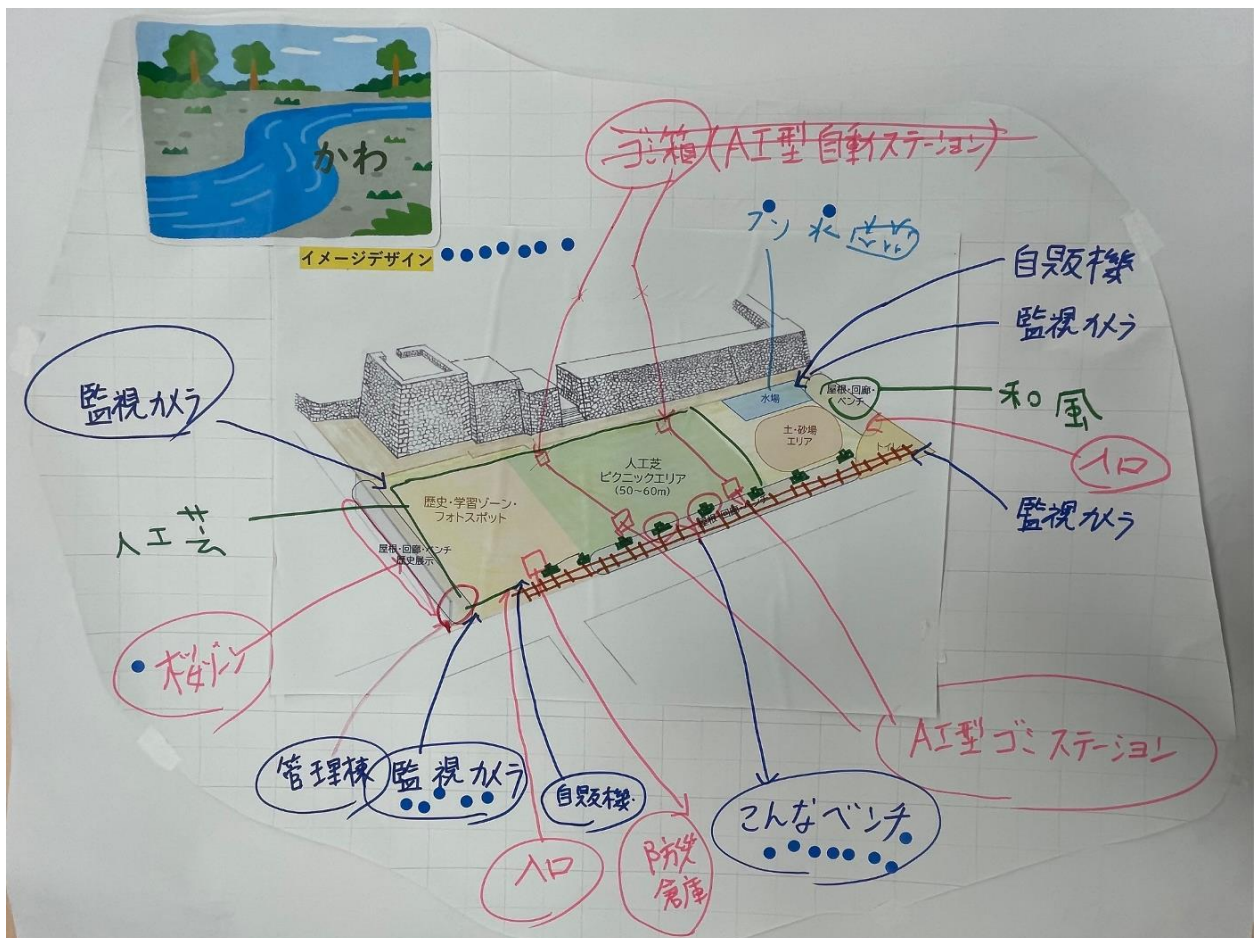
かわ

イメージデザイン

ゴミ箱（AI型自動ステーション）

フンスイ

自販機

監視カメラ

監視カメラ

水場

屋根・回廊・ベンチ

和風

土・砂場エリア

トイレ

入口

人工芝
ピクニックエリア
(50～60m)

監視カメラ

歴史・学習ゾーン・フォトスポット

人工芝

屋根・回廊・ベンチ
歴史展示

桜ゾーン

AI型ゴミステーション

管理棟

監視カメラ

自販機

こんなベンチ

入口

防災倉庫